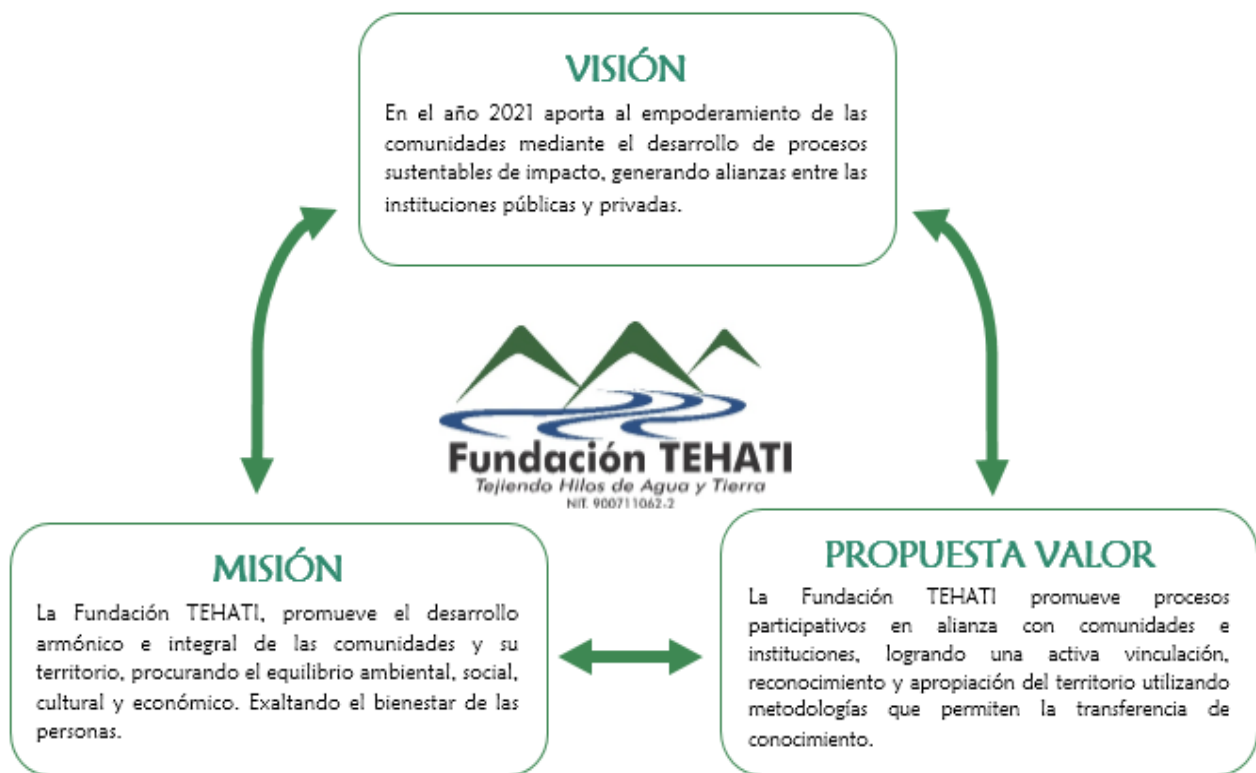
VISIÓN

En el año 2021 aporta al empoderamiento de las comunidades mediante el desarrollo de procesos sustentables de impacto, generando alianzas entre las instituciones públicas y privadas.

Fundación TEHATI
Tejiendo Hilos de Agua y Tierra
NIT. 900711062-2

MISIÓN

La Fundación TEHATI, promueve el desarrollo armónico e integral de las comunidades y su territorio, procurando el equilibrio ambiental, social, cultural y económico. Exaltando el bienestar de las personas.

PROPUESTA VALOR

La Fundación TEHATI promueve procesos participativos en alianza con comunidades e instituciones, logrando una activa vinculación, reconocimiento y apropiación del territorio utilizando metodologías que permiten la transferencia de conocimiento.